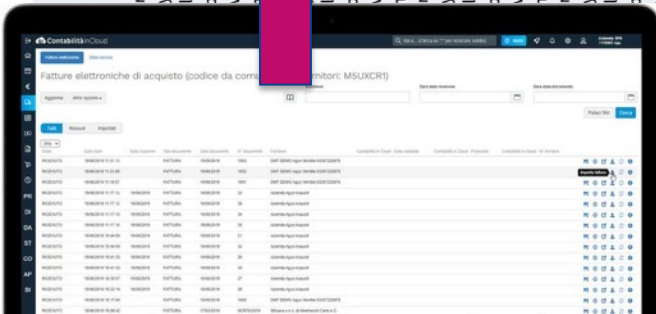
ContabilitàInCloud

Fatture elettroniche di acquisto (codice da comu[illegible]nitori: M5UXCR1)

Aggiorna Altre opzioni

Data ricezione

Data documento

Pulisci filtri

Cerca

Tutti Ricevuti Importati

Stato

RICEVUTO FATTURA

Importa fattura

PR

DI

DA

ST

CO

AP

SI